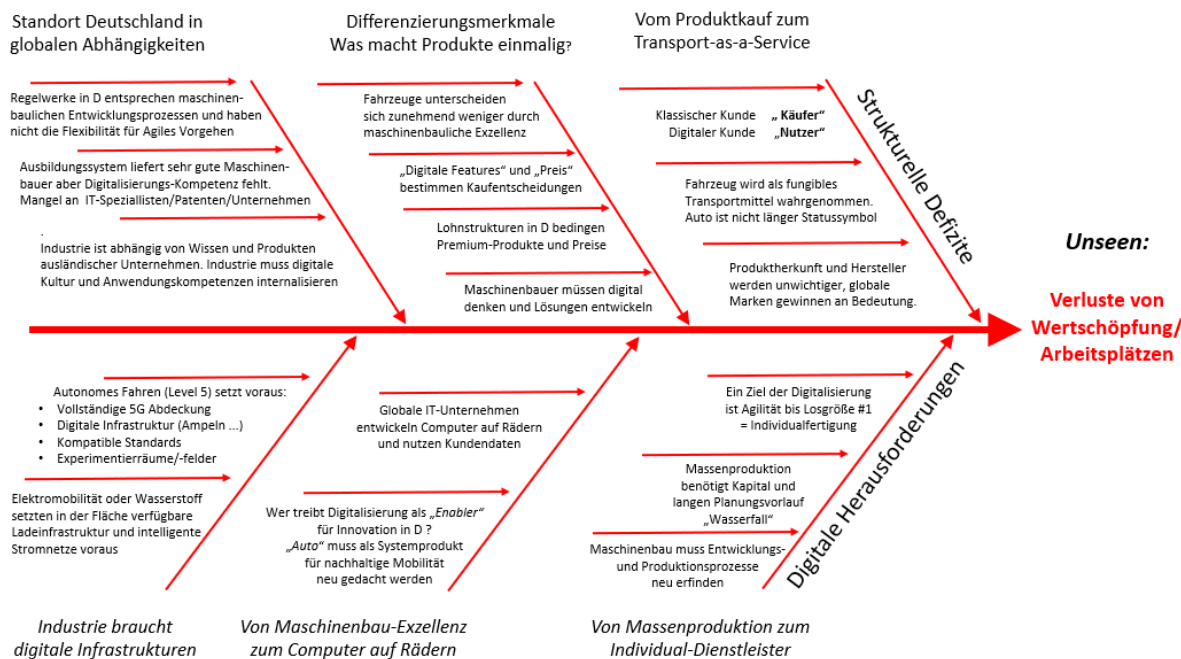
Standort Deutschland in globalen Abhängigkeiten

Differenzierungsmerkmale
Was macht Produkte einmalig?

Vom Produktkauf zum Transport-as-a-Service

Regelwerke in D entsprechen maschinenbaulichen Entwicklungsprozessen und haben nicht die Flexibilität für Agiles Vorgehen

Ausbildungssystem liefert sehr gute Maschinenbauer aber Digitalisierungs-Kompetenz fehlt. Mangel an IT-Speziallisten/Patenten/Unternehmen

Industrie ist abhängig von Wissen und Produkten ausländischer Unternehmen. Industrie muss digitale Kultur und Anwendungskompetenzen internalisieren

Fahrzeuge unterscheiden sich zunehmend weniger durch maschinenbauliche Exzellenz

„Digitale Features" und „Preis" bestimmen Kaufentscheidungen

Lohnstrukturen in D bedingen Premium-Produkte und Preise

Maschinenbauer müssen digital denken und Lösungen entwickeln

Klassischer Kunde „Käufer"
Digitaler Kunde „Nutzer"

Fahrzeug wird als fungibles Transportmittel wahrgenommen. Auto ist nicht länger Statussymbol

Produktherkunft und Hersteller werden unwichtiger, globale Marken gewinnen an Bedeutung.

Strukturelle Defizite

Unseen:

Verluste von Wertschöpfung/ Arbeitsplätzen

Autonomes Fahren (Level 5) setzt voraus:
• Vollständige 5G Abdeckung
• Digitale Infrastruktur (Ampeln ...)
• Kompatible Standards
• Experimentierräume/-felder

Elektromobilität oder Wasserstoff setzten in der Fläche verfügbare Ladeinfrastruktur und intelligente Stromnetze voraus

Globale IT-Unternehmen entwickeln Computer auf Rädern und nutzen Kundendaten

Wer treibt Digitalisierung als „Enabler" für Innovation in D ?
„Auto" muss als Systemprodukt für nachhaltige Mobilität neu gedacht werden

Ein Ziel der Digitalisierung ist Agilität bis Losgröße #1 = Individualfertigung

Massenproduktion benötigt Kapital und langen Planungsvorlauf „Wasserfall"

Maschinenbau muss Entwicklungs- und Produktionsprozesse neu erfinden

Digitale Herausforderungen

Industrie braucht digitale Infrastrukturen

Von Maschinenbau-Exzellenz zum Computer auf Rädern

Von Massenproduktion zum Individual-Dienstleister